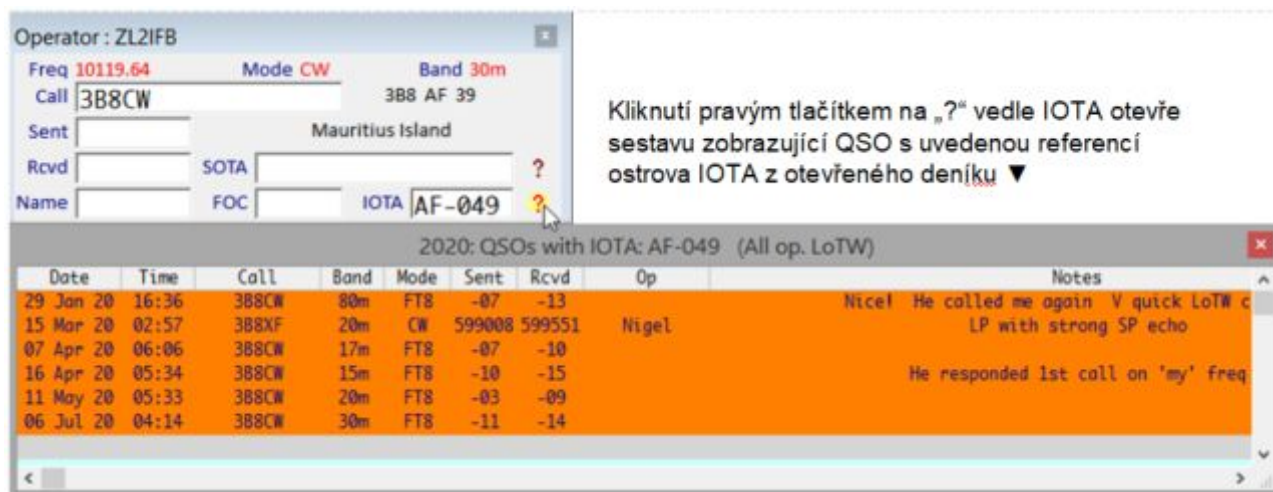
Operator : ZL2IFB

Freq 10119.64 Mode CW Band 30m

Call 3B8CW 3B8 AF 39

Sent Mauritius Island

Rcvd SOTA ?

Name FOC IOTA AF-049 ?

Kliknutí pravým tlačítkem na „?“ vedle IOTA otevře sestavu zobrazující QSO s uvedenou referencí ostrova IOTA z otevřeného deníku ▼

2020: QSOs with IOTA: AF-049 (All op. LoTW)

| Date | Time | Call | Band | Mode | Sent | Rcvd | Op | Notes |
|---|---|---|---|---|---|---|---|---|
| 29 Jan 20 | 16:36 | 3B8CW | 80m | FT8 | -07 | -13 | | Nice! He called me again V quick LoTW c |
| 15 Mar 20 | 02:57 | 3B8XF | 20m | CW | 599008 | 599551 | Nigel | LP with strong SP echo |
| 07 Apr 20 | 06:06 | 3B8CW | 17m | FT8 | -07 | -10 | | |
| 16 Apr 20 | 05:34 | 3B8CW | 15m | FT8 | -10 | -15 | | He responded 1st call on 'my' freq |
| 11 May 20 | 05:33 | 3B8CW | 20m | FT8 | -03 | -09 | | |
| 06 Jul 20 | 04:14 | 3B8CW | 30m | FT8 | -11 | -14 | | |